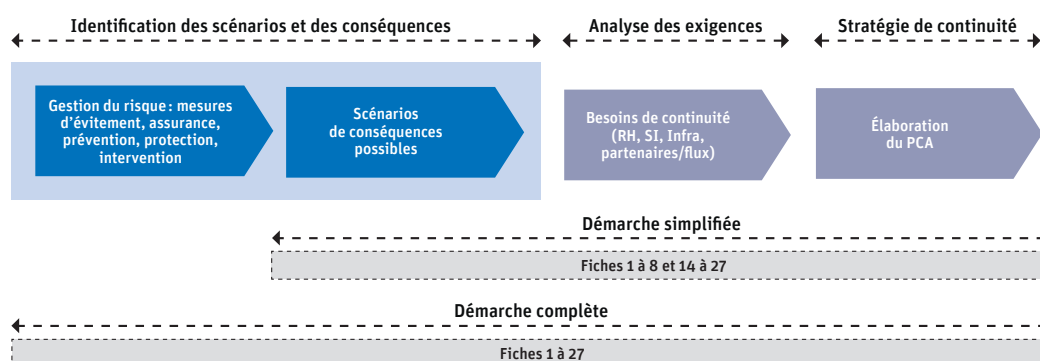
Identification des scénarios et des conséquences

Analyse des exigences

Stratégie de continuité

Gestion du risque : mesures d'évitement, assurance, prévention, protection, intervention

Scénarios de conséquences possibles

Besoins de continuité (RH, SI, Infra, partenaires/flux)

Élaboration du PCA

Démarche simplifiée

Fiches 1 à 8 et 14 à 27

Démarche complète

Fiches 1 à 27